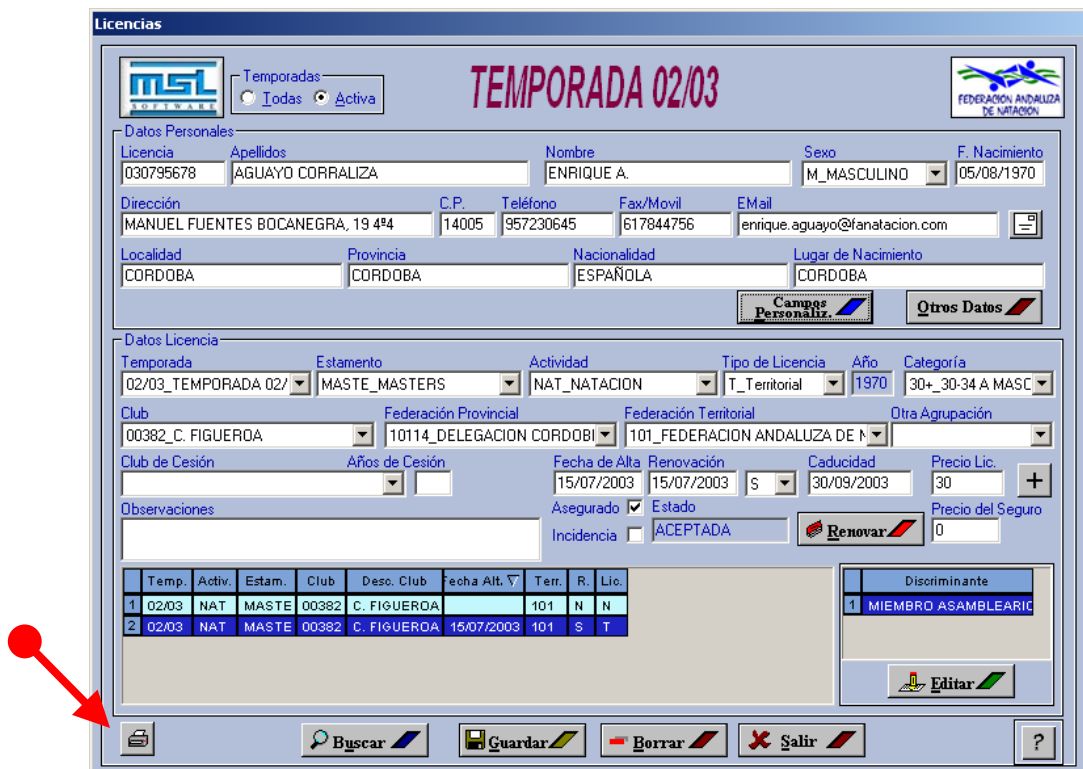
Licencias

MSL SOFTWARE

Temporadas
Todas Activa

TEMPORADA 02/03

FEDERACION ANDALUZA DE NATACION

Datos Personales

Licencia 030795678
Apellidos AGUAYO CORRALIZA
Nombre ENRIQUE A.
Sexo M_MASCULINO
F. Nacimiento 05/08/1970

Dirección MANUEL FUENTES BOCANEGRA, 19 4º4
C.P. 14005
Teléfono 957230645
Fax/Movil 617844756
EMail enrique.aguayo@fanatacion.com

Localidad CORDOBA
Provincia CORDOBA
Nacionalidad ESPAÑOLA
Lugar de Nacimiento CORDOBA

Campos Personaliz.
Otros Datos

Datos Licencia

Temporada 02/03_TEMPORADA 02/
Estamento MASTE_MASTERS
Actividad NAT_NATACION
Tipo de Licencia T_Territorial
Año 1970
Categoría 30+_30-34 A MASC

Club 00382_C. FIGUEROA
Federación Provincial 10114_DELEGACION CORDOBI
Federación Territorial 101_FEDERACION ANDALUZA DE N
Otra Agrupación

Club de Cesión
Años de Cesión
Fecha de Alta 15/07/2003
Renovación 15/07/2003 S
Caducidad 30/09/2003
Precio Lic. 30
+

Observaciones
Asegurado
Incidencia
Estado ACEPTADA
Renovar
Precio del Seguro 0

| | Temp. | Activ. | Estam. | Club | Desc. Club | Fecha Alt. | Terr. | R. | Lic. |
|---|---|---|---|---|---|---|---|---|---|
| 1 | 02/03 | NAT | MASTE | 00382 | C. FIGUEROA | | 101 | N | N |
| 2 | 02/03 | NAT | MASTE | 00382 | C. FIGUEROA | 15/07/2003 | 101 | S | T |

| | Discriminante |
|---|---|
| 1 | MIEMBRO ASAMBLEARIO |

Editar

Buscar
Guardar
Borrar
Salir
?